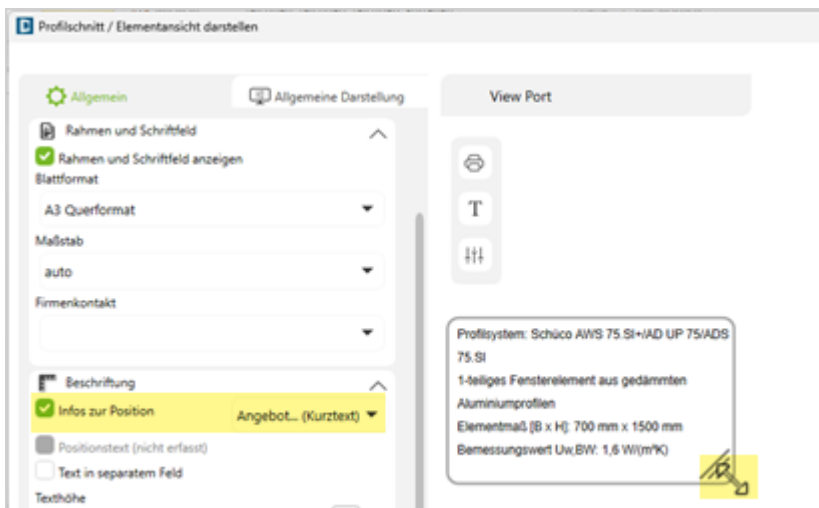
Profilschnitt / Elementansicht darstellen

Allgemein

Allgemeine Darstellung

View Port

Rahmen und Schriftfeld

Rahmen und Schriftfeld anzeigen

Blattformat

A3 Querformat

Maßstab

auto

Firmenkontakt

Beschriftung

Infos zur Position

Angebot... (Kurztext)

Positionstext (nicht erfasst)

Text in separatem Feld

Texthöhe

T

Profilsystem: Schüco AWS 75.SI+/AD UP 75/ADS 75.SI
1-teiliges Fensterelement aus gedämmten Aluminiumprofilen
Elementmaß [B x H]: 700 mm x 1500 mm
Bemessungswert Uw,BW: 1,6 W/(m²K)